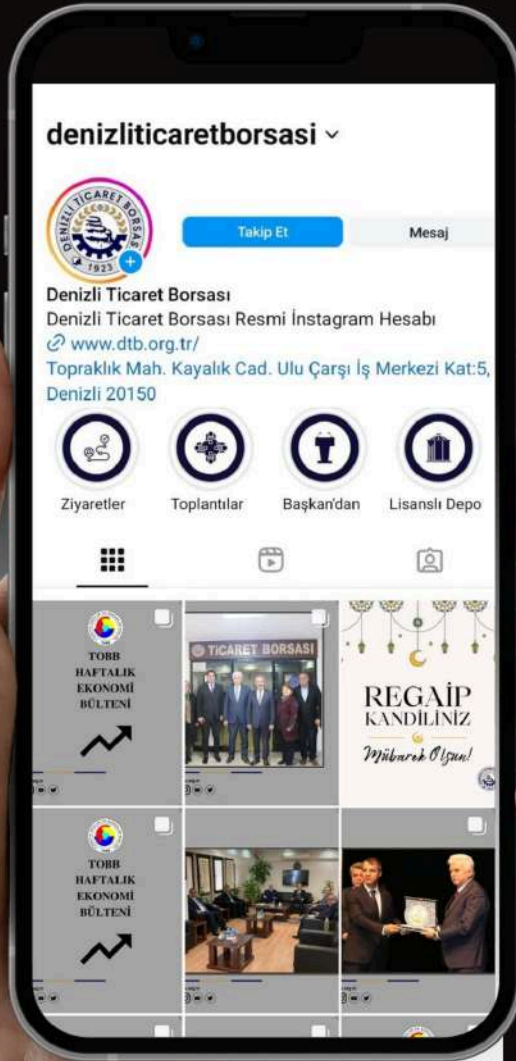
denizliticaretborsasi

DENİZLİ TİCARET BORSASI
1923

Takip Et
Mesaj

Denizli Ticaret Borsası
Denizli Ticaret Borsası Resmi İnstagram Hesabı
www.dtb.org.tr/
Topraklık Mah. Kayalık Cad. Ulu Çarşı İş Merkezi Kat:5, Denizli 20150

Ziyaretler
Toplantılar
Başkan'dan
Lisanslı Depo

TOBB
HAFTALIK
EKONOMİ
BÜLTENİ

TİCARET BORSASI

REGAİP
KANDİLİNİZ
Mübarek Olsun!

TOBB
HAFTALIK
EKONOMİ
BÜLTENİ